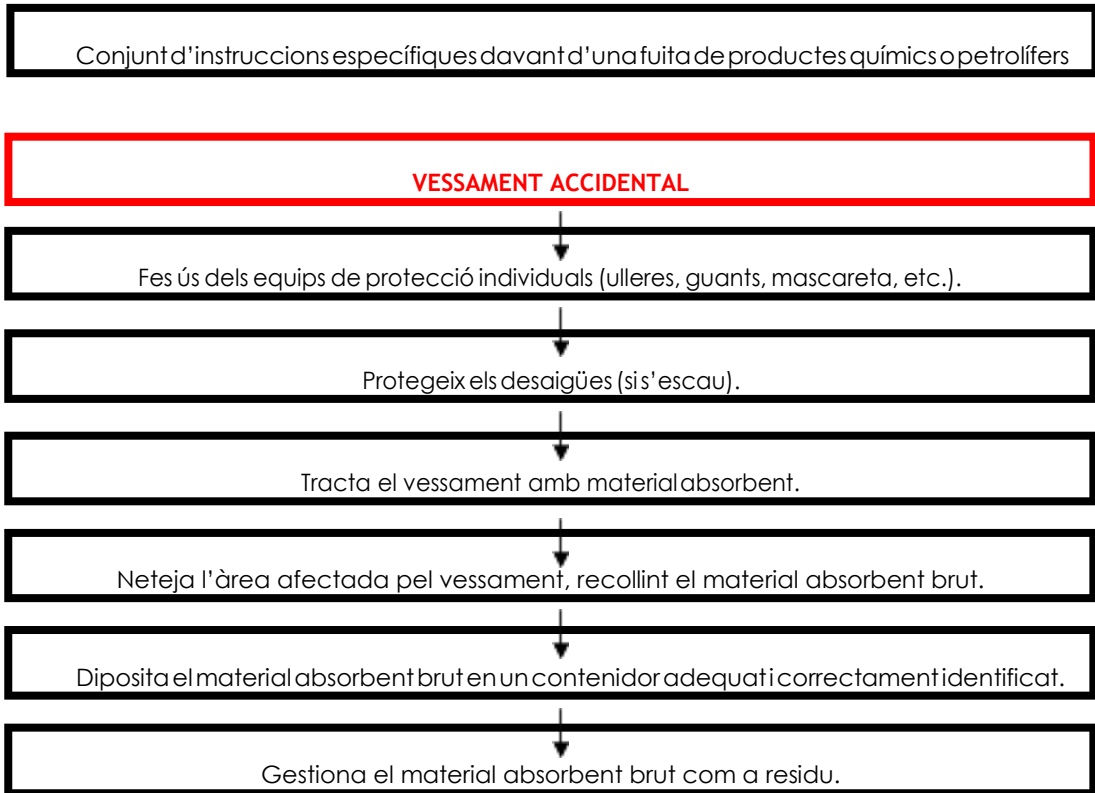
Conjunt d'instruccions específiques davant d'una fuita de productes químics o petrolífers

VESSAMENT ACCIDENTAL

Fes ús dels equips de protecció individuals (ulleres, guants, mascareta, etc.).

Protegeix els desaigües (si s'escau).

Tracta el vessament amb material absorbent.

Neteja l'àrea afectada pel vessament, recollint el material absorbent brut.

Diposita el material absorbent brut en un contenidor adequat i correctament identificat.

Gestiona el material absorbent brut com a residu.